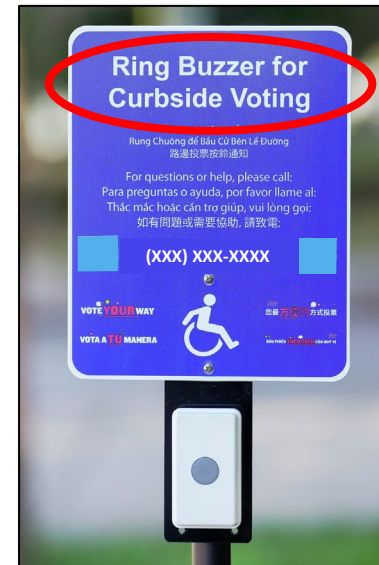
Ring Buzzer for Curbside Voting

Rung Chuông để Bầu Cử Bên Lề Đường
路邊投票按鈴通知

For questions or help, please call:
Para preguntas o ayuda, por favor llame al:
Thắc mắc hoặc cần trợ giúp, vui lòng gọi:
如有問題或需要協助, 請致電:

(XXX) XXX-XXXX

VOTE YOUR WAY
VOTA A TU MANERA

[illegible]方式投票
BẦU PHIẾU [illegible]